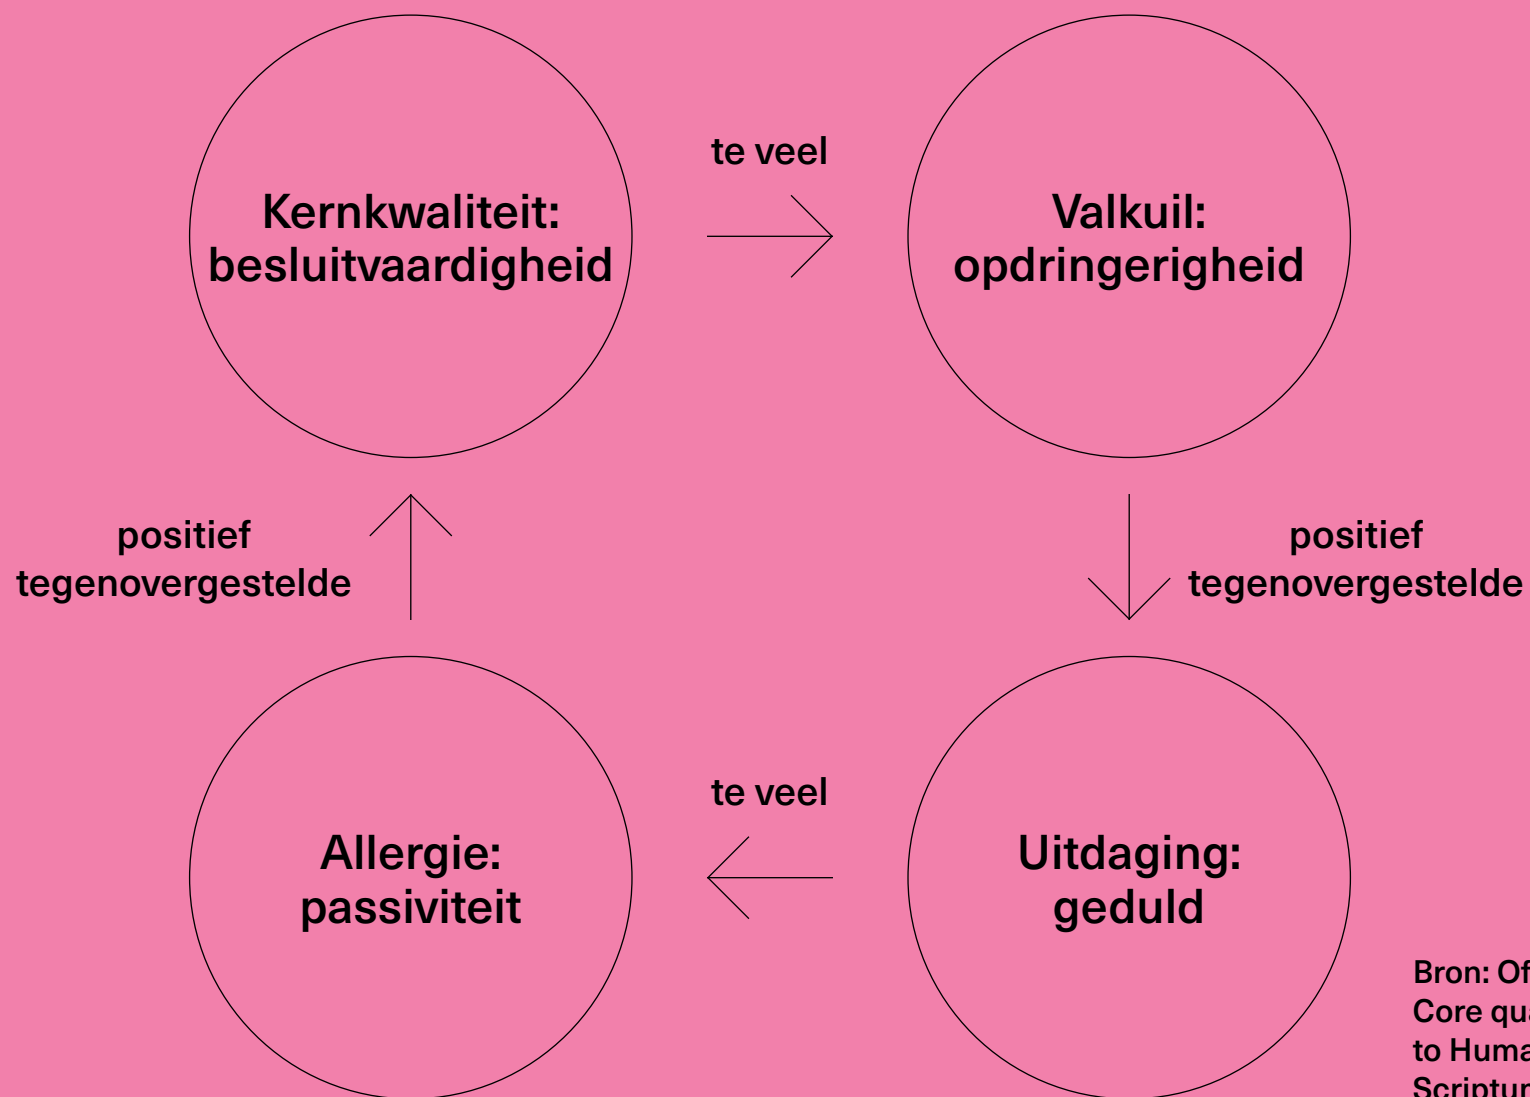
Kernkwaliteit: besluitvaardigheid

te veel

Valkuil: opdringerigheid

positief tegenovergestelde

positief tegenovergestelde

Allergie: passiviteit

te veel

Uitdaging: geduld

Bron: Of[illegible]
Core qu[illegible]
to Huma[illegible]
Scriptur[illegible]